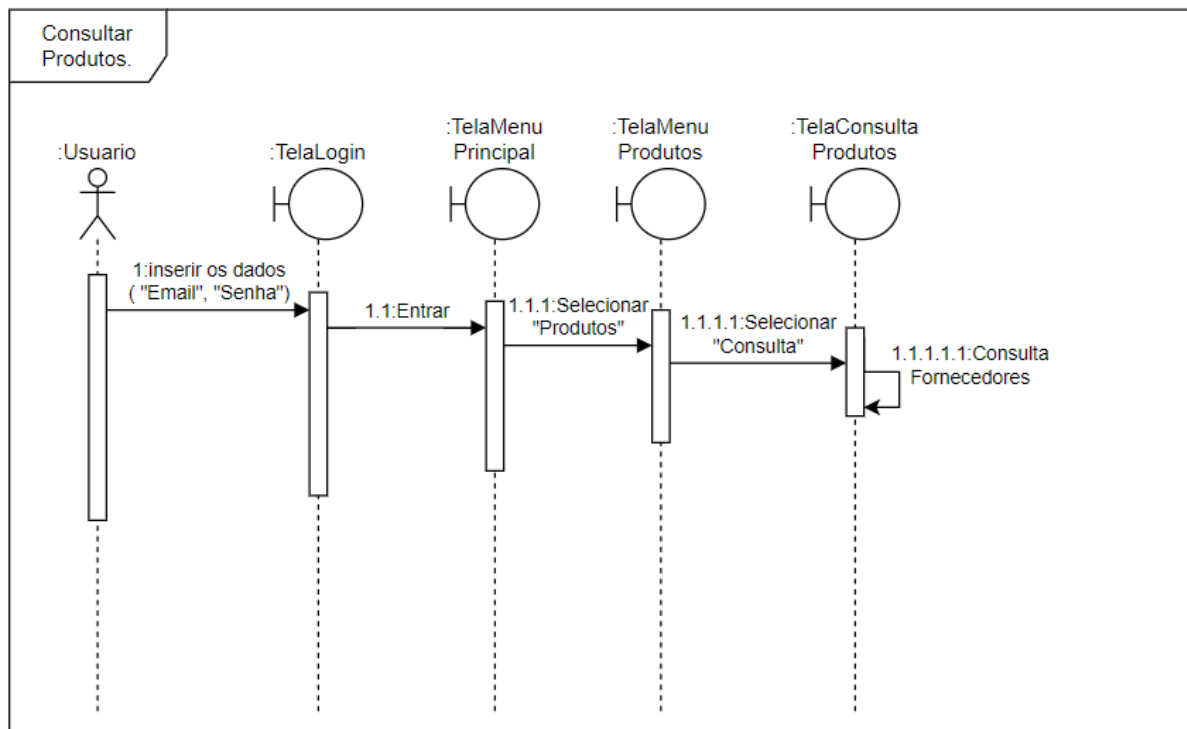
Consultar Produtos.

:Usuario

:TelaLogin

:TelaMenu Principal

:TelaMenu Produtos

:TelaConsulta Produtos

1:inserir os dados ( "Email", "Senha")

1.1:Entrar

1.1.1:Selecionar "Produtos"

1.1.1.1:Selecionar "Consulta"

1.1.1.1.1:Consulta Fornecedores